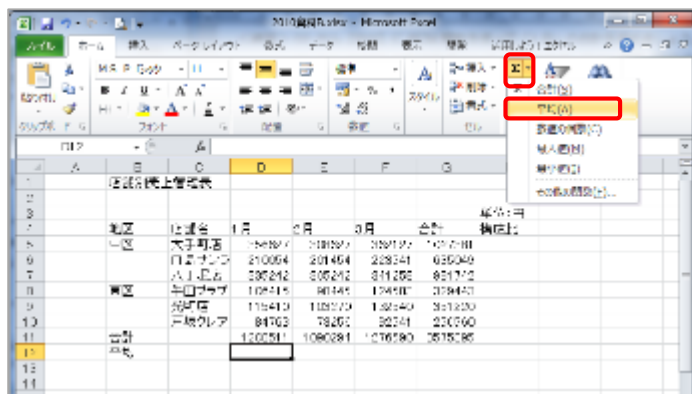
2010 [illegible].xlsx - Microsoft Excel

ファイル ホーム 挿入 ページレイアウト 数式 データ 校閲 表示 開発 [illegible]

MS P ゴシック 11
貼り付け
クリップボード フォント 配置 数値 セル
標準
スタイル
挿入 削除 書式

Σ
合計(S)
平均(A)
数値の個数(C)
最大値(M)
最小値(I)
その他の関数(F)...

D12 fx

| | A | B | C | D | E | F | G |
|---|---|---|---|---|---|---|---|
| 1 | | 店舗別売上管理表 | | | | | |
| 2 | | | | | | | |
| 3 | | | | | | | 単位：円 |
| 4 | | 地区 | 店舗名 | 1月 | 2月 | 3月 | 合計 | 構成比 |
| 5 | | 一区 | 大手町店 | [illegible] | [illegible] | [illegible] | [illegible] |
| 6 | | | 日本ナンバ | 210054 | 201454 | 228341 | 639849 |
| 7 | | | 八丁目店 | 295212 | 305212 | 311258 | 931712 |
| 8 | | 南区 | 千田プラザ | 105415 | 90445 | 124587 | 320447 |
| 9 | | | 光町店 | 115413 | 109770 | 132440 | 357623 |
| 10 | | | 三坂クレア | 84703 | 79255 | 82241 | 236960 |
| 11 | | 合計 | | 1200511 | 1080281 | 1075580 | 3575085 |
| 12 | | 平均 | | | | | |
| 13 | | | | | | | |
| 14 | | | | | | | |